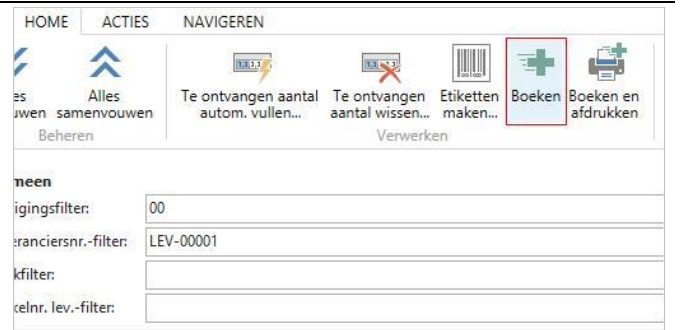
HOME ACTIES NAVIGEREN

es uwen

Alles samenvouwen

Beheren

Te ontvangen aantal autom. vullen...

Te ontvangen aantal wissen...

Etiketten maken...

Boeken

Boeken en afdrukken

Verwerken

meen

igingsfilter: 00

eranciersnr.-filter: LEV-00001

kfilter:

celnr. lev.-filter: